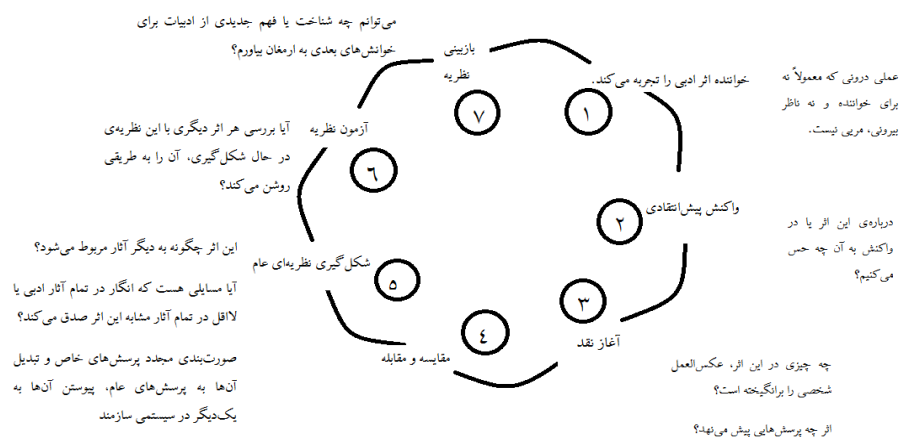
می‌توانم چه شناخت یا فهم جدیدی از ادبیات برای خوانش‌های بعدی به ارمغان بیاورم؟

بازبینی نظریه
۷

خواننده اثر ادبی را تجربه می‌کند.
۱

عملی درونی که معمولاً نه برای خواننده و نه ناظر بیرونی، مرئی نیست.

آزمون نظریه
۶

آیا بررسی هر اثر دیگری با این نظریه‌ی در حال شکل‌گیری، آن را به طریقی روشن می‌کند؟

واکنش پیش‌انتقادی
۲

درباره‌ی این اثر یا در واکنش به آن چه حس می‌کنیم؟

این اثر چگونه به دیگر آثار مربوط می‌شود؟

شکل‌گیری نظریه‌ای عام
۵

آیا مسایلی هست که انگار در تمام آثار ادبی یا لااقل در تمام آثار مشابه این اثر صدق می‌کند؟

۳
آغاز نقد

۴
مقایسه و مقابله

صورت‌بندی مجدد پرسش‌های خاص و تبدیل آن‌ها به پرسش‌های عام، پیوستن آن‌ها به یک‌دیگر در سیستمی سازمند

چه چیزی در این اثر، عکس‌العمل شخصی را برانگیخته است؟

اثر چه پرسش‌هایی پیش می‌نهد؟